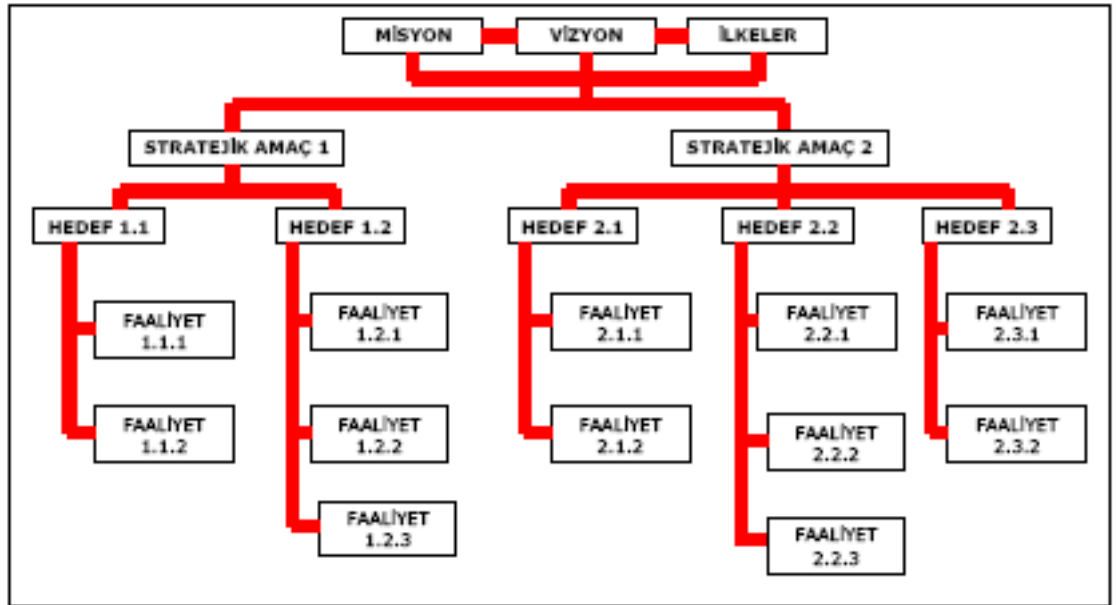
MİSYON
VİZYON
İLKELER

STRATEJİK AMAÇ 1
STRATEJİK AMAÇ 2

HEDEF 1.1
HEDEF 1.2
HEDEF 2.1
HEDEF 2.2
HEDEF 2.3

FAALİYET 1.1.1
FAALİYET 1.1.2

FAALİYET 1.2.1
FAALİYET 1.2.2
FAALİYET 1.2.3

FAALİYET 2.1.1
FAALİYET 2.1.2

FAALİYET 2.2.1
FAALİYET 2.2.2
FAALİYET 2.2.3

FAALİYET 2.3.1
FAALİYET 2.3.2